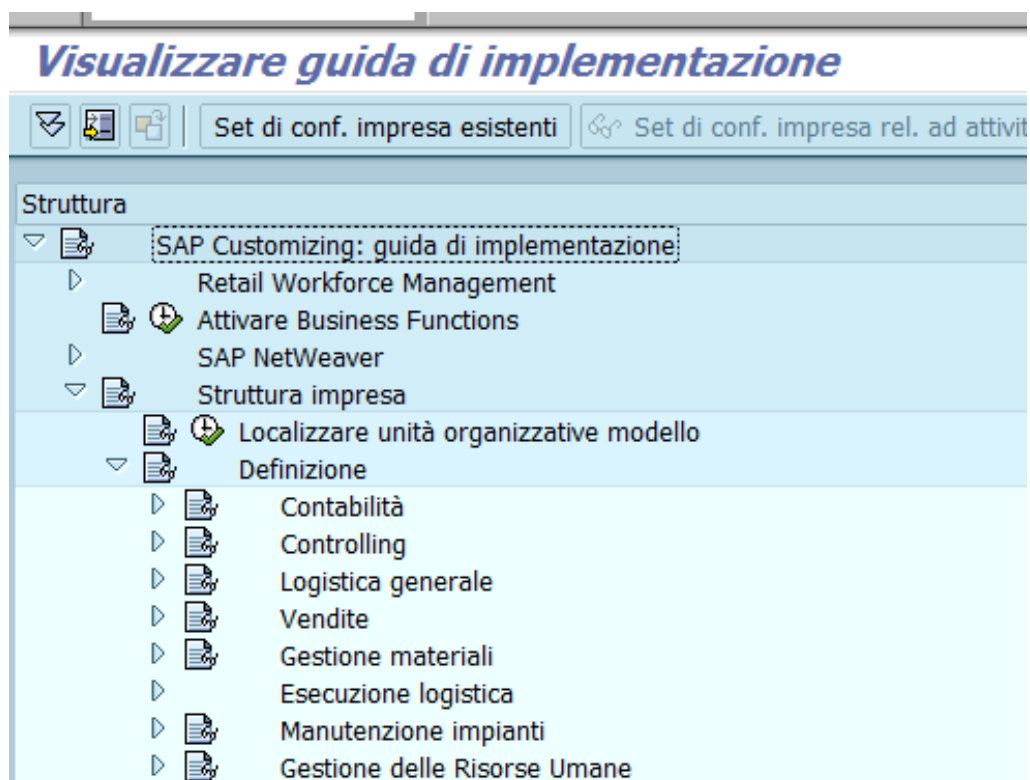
Visualizzare guida di implementazione

Set di conf. impresa esistenti | Set di conf. impresa rel. ad attivit

Struttura
SAP Customizing: guida di implementazione
Retail Workforce Management
Attivare Business Functions
SAP NetWeaver
Struttura impresa
Localizzare unità organizzative modello
Definizione
Contabilità
Controlling
Logistica generale
Vendite
Gestione materiali
Esecuzione logistica
Manutenzione impianti
Gestione delle Risorse Umane